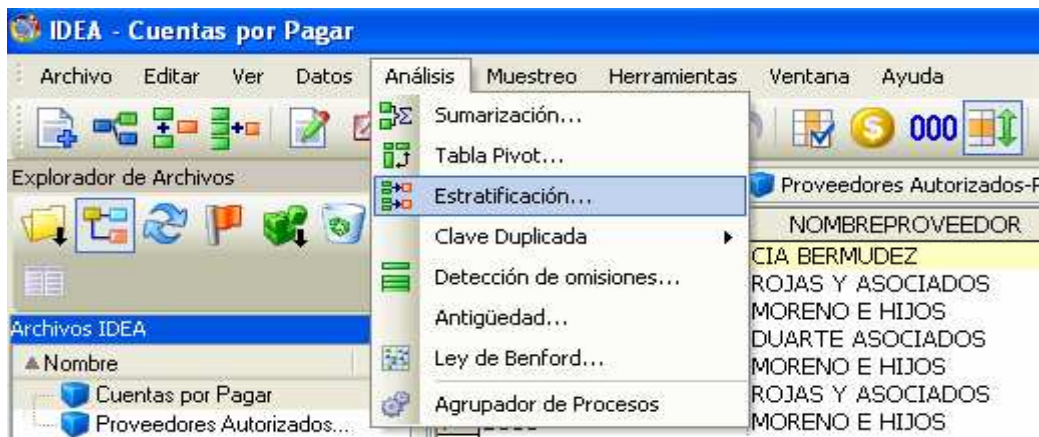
IDEA - Cuentas por Pagar

Archivo Editar Ver Datos Análisis Muestreo Herramientas Ventana Ayuda

000

Explorador de Archivos

Archivos IDEA

▲Nombre

Cuentas por Pagar

Proveedores Autorizados...

Sumarización...

Tabla Pivot...

Estratificación...

Clave Duplicada

Detección de omisiones...

Antigüedad...

Ley de Benford...

Agrupador de Procesos

Proveedores Autorizados-P

NOMBREPROVEEDOR

CIA BERMUDEZ

ROJAS Y ASOCIADOS

MORENO E HIJOS

DUARTE ASOCIADOS

MORENO E HIJOS

ROJAS Y ASOCIADOS

MORENO E HIJOS